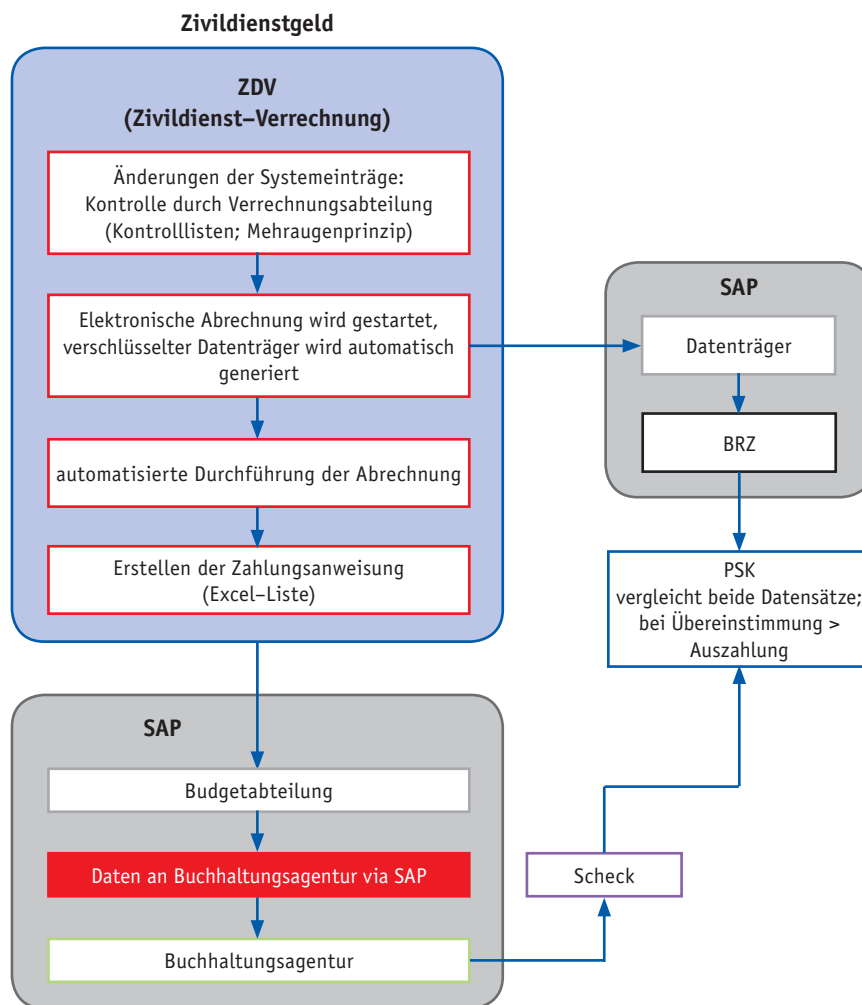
Zivildienstgeld

ZDV
(Zivildienst–Verrechnung)

Änderungen der Systemeinträge: Kontrolle durch Verrechnungsabteilung (Kontrolllisten; Mehraugenprinzip)

Elektronische Abrechnung wird gestartet, verschlüsselter Datenträger wird automatisch generiert

automatisierte Durchführung der Abrechnung

Erstellen der Zahlungsanweisung (Excel–Liste)

SAP

Datenträger

BRZ

PSK
vergleicht beide Datensätze; bei Übereinstimmung > Auszahlung

SAP

Budgetabteilung

Daten an Buchhaltungsagentur via SAP

Buchhaltungsagentur

Scheck